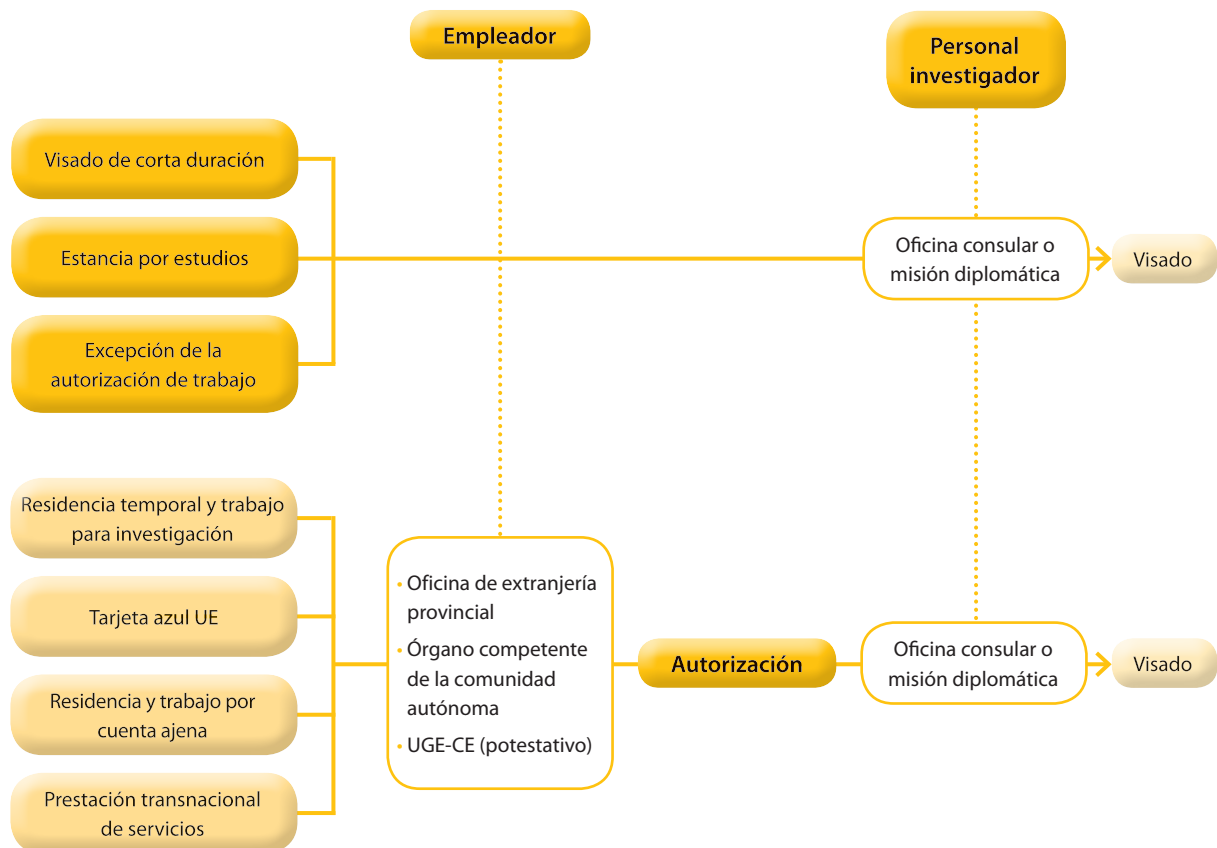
Empleador

Personal investigador

Visado de corta duración

Estancia por estudios

Excepción de la autorización de trabajo

Oficina consular o misión diplomática

Visado

Residencia temporal y trabajo para investigación

Tarjeta azul UE

Residencia y trabajo por cuenta ajena

Prestación transnacional de servicios

• Oficina de extranjería provincial
• Órgano competente de la comunidad autónoma
• UGE-CE (potestativo)

Autorización

Oficina consular o misión diplomática

Visado